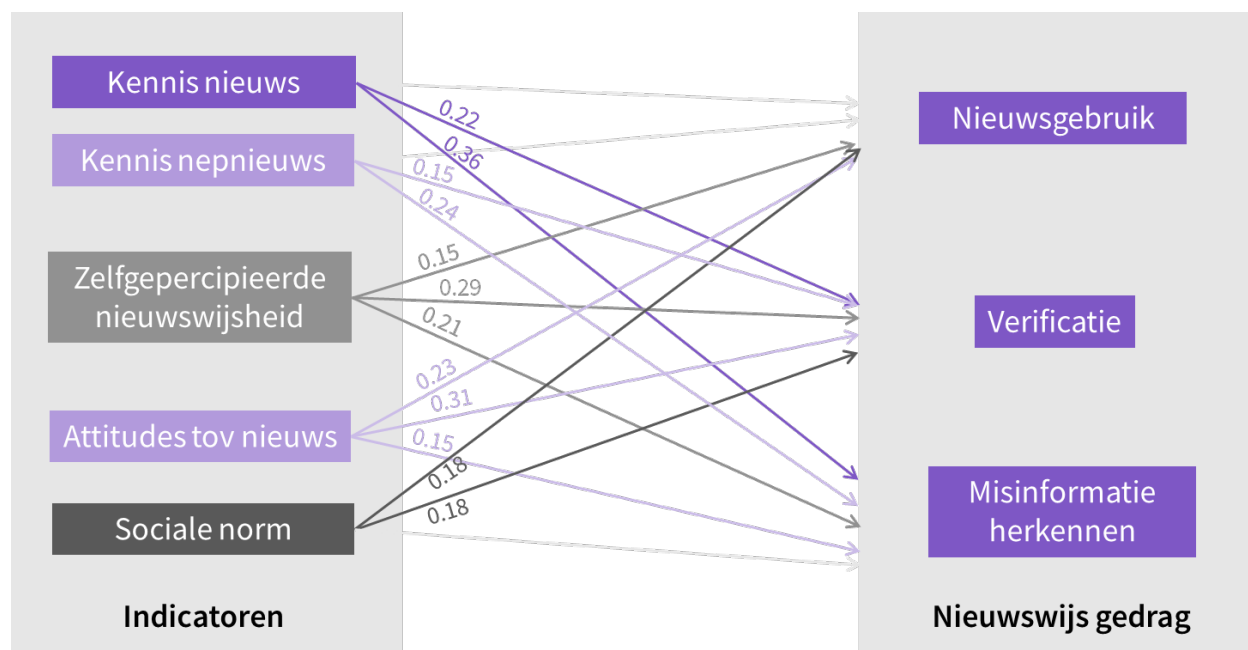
Kennis nieuws

Kennis nepnieuws

Zelfgepercipieerde nieuwswijsheid

Attitudes tov nieuws

Sociale norm

Indicatoren

0.22
0.36
0.15
0.24
0.15
0.29
0.21
0.23
0.31
0.15
0.18
0.18

Nieuwsgebruik

Verificatie

Misinformatie herkennen

Nieuwswijs gedrag